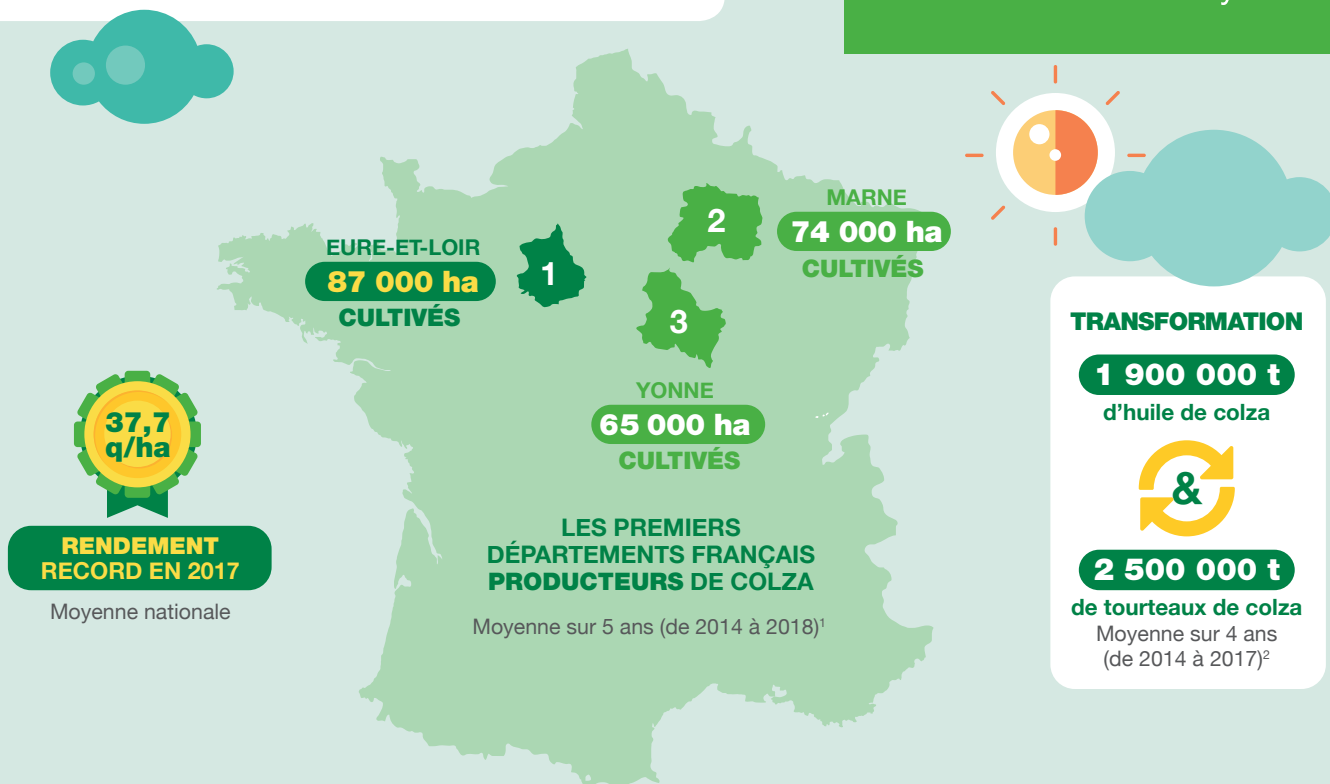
EURE-ET-LOIR
87 000 ha
CULTIVÉS

1

2

MARNE
74 000 ha
CULTIVÉS

3

YONNE
65 000 ha
CULTIVÉS

37,7 q/ha

RENDEMENT RECORD EN 2017

Moyenne nationale

LES PREMIERS DÉPARTEMENTS FRANÇAIS PRODUCTEURS DE COLZA

Moyenne sur 5 ans (de 2014 à 2018)$^1$

TRANSFORMATION

1 900 000 t
d'huile de colza

&

2 500 000 t
de tourteaux de colza
Moyenne sur 4 ans (de 2014 à 2017)$^2$